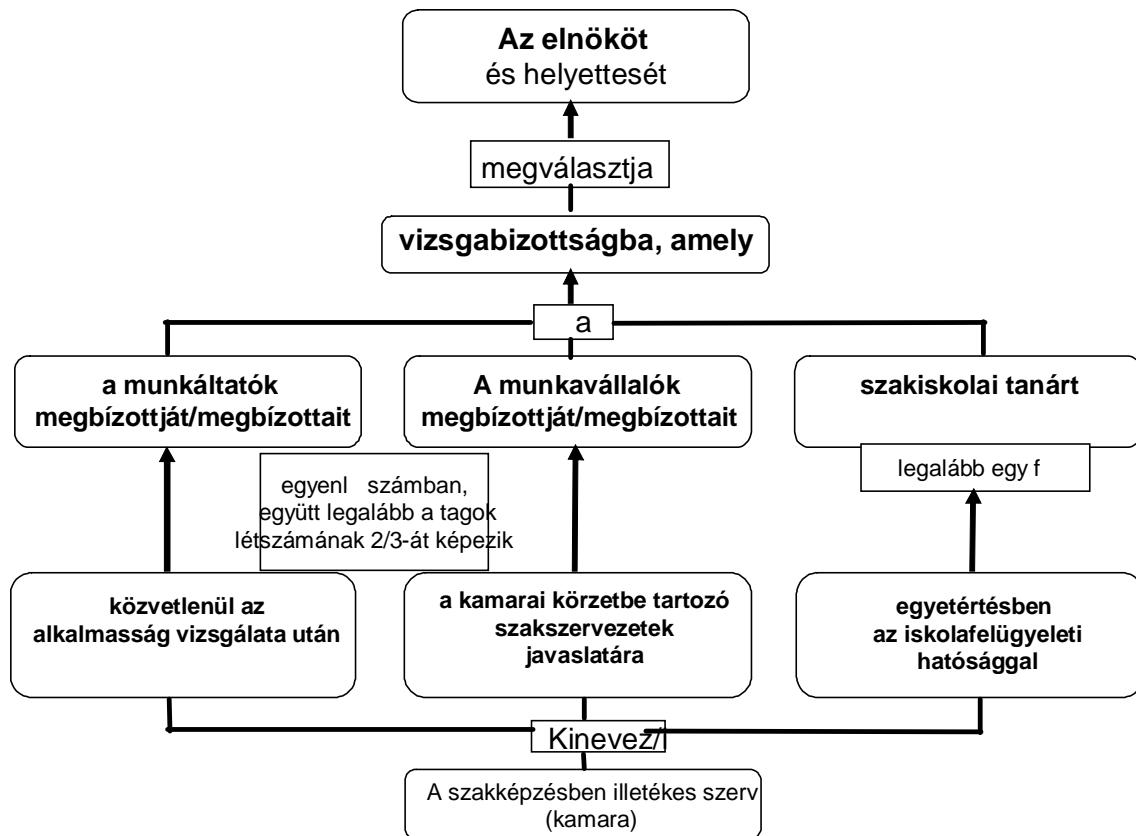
**Az elnököt**
és helyettesét

megválasztja

**vizsgabizottságba, amely**

a

**a munkáltatók megbízottját/megbízottait**

**A munkavállalók megbízottját/megbízottait**

**szakiskolai tanárt**

egyenl számban, együtt legalább a tagok létszámának 2/3-át képezik

legalább egy f

**közvetlenül az alkalmasság vizsgálata után**

**a kamarai körzetbe tartozó szakszervezetek javaslatára**

**egyetértésben az iskolafelügyeleti hatósággal**

Kinevez/

A szakképzésben illetékes szerv (kamara)